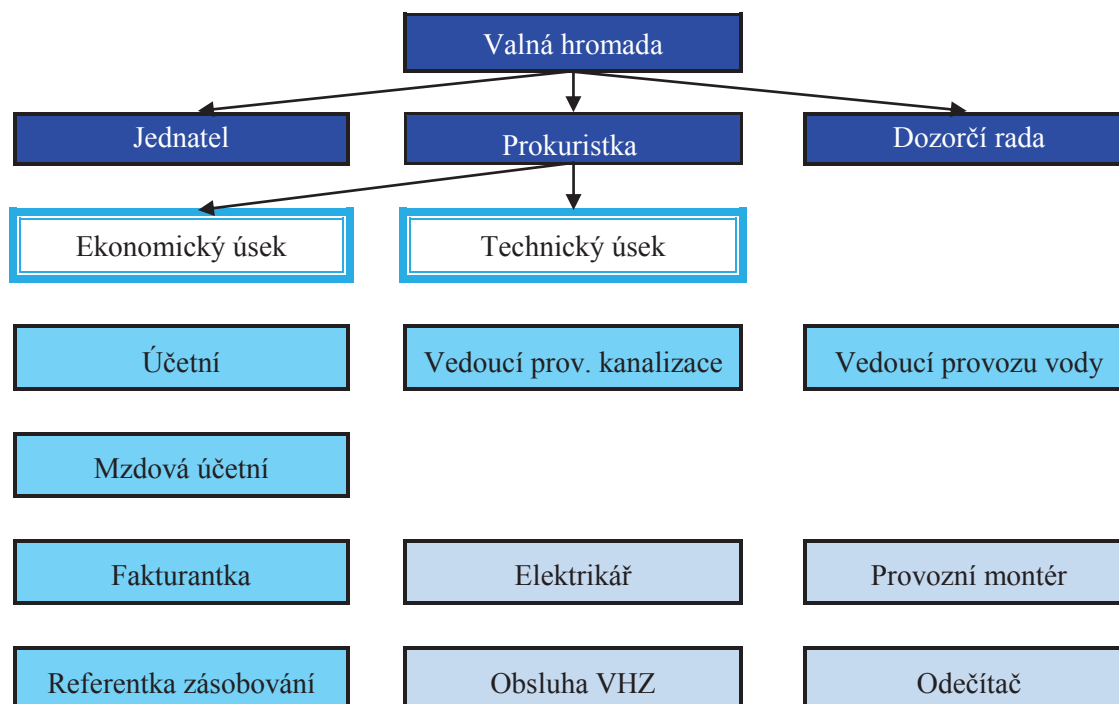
Valná hromada

Jednatel

Prokuristka

Dozorčí rada

Ekonomický úsek

Technický úsek

Účetní

Vedoucí prov. kanalizace

Vedoucí provozu vody

Mzdová účetní

Fakturantka

Elektrikář

Provozní montér

Referentka zásobování

Obsluha VHZ

Odečítač